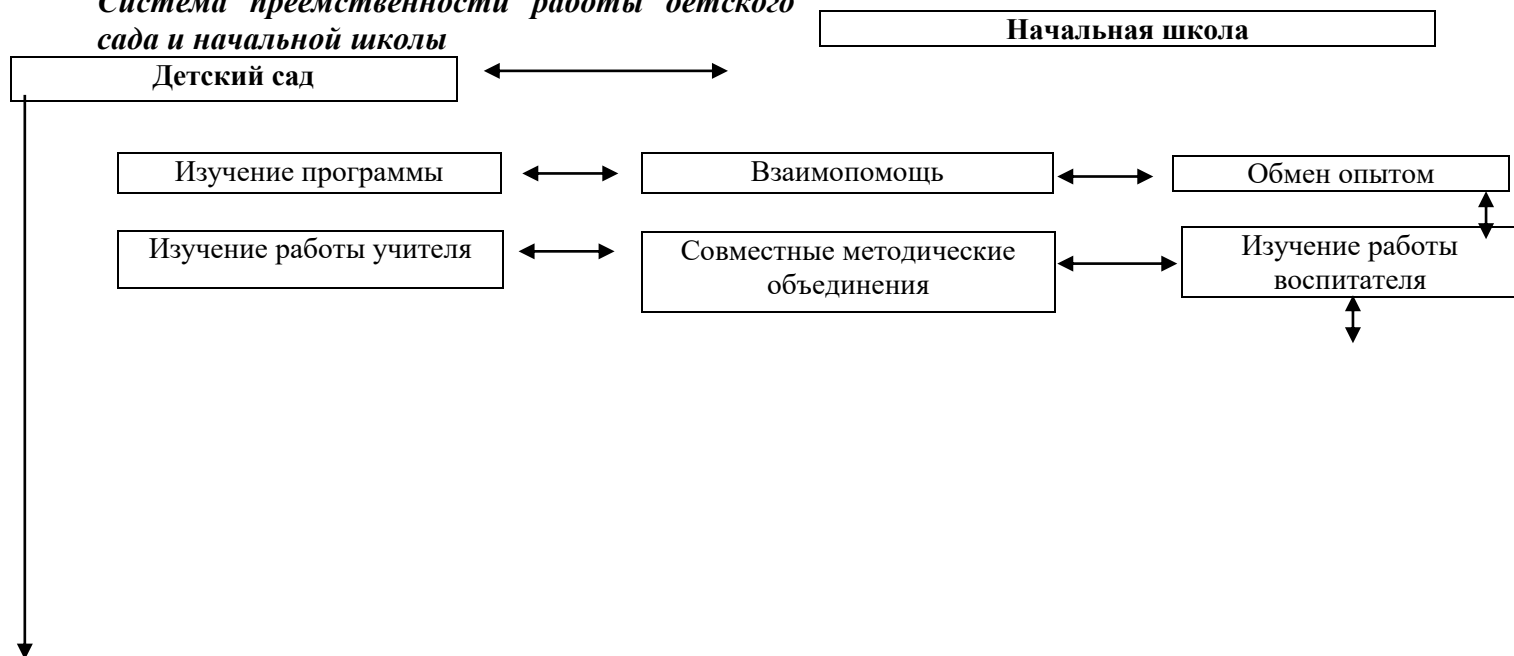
Система преемственности работы детского сада и начальной школы

Начальная школа

Детский сад

Изучение программы

Взаимопомощь

Обмен опытом

Изучение работы учителя

Совместные методические объединения

Изучение работы воспитателя